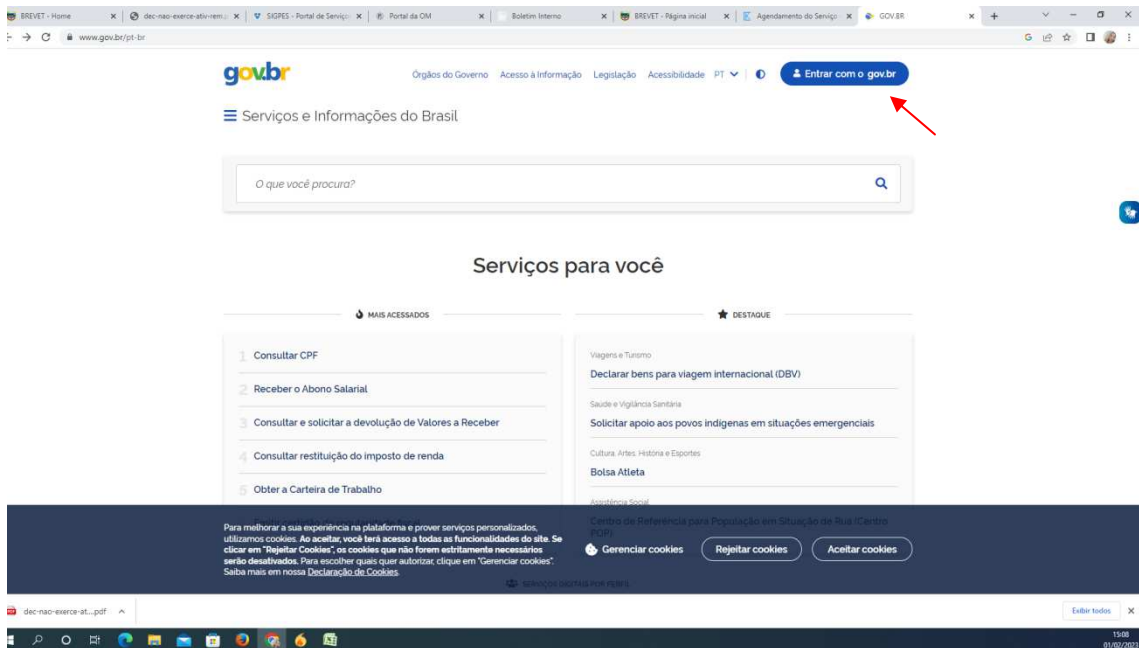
BREVET - Home | dec-nao-exerce-ativ-rem | SIGPES - Portal de Serviços | Portal da OM | Boletim Interno | BREVET - Página inicial | Agendamento do Serviço | GOV.BR

www.gov.br/pt-br

gov.br

Órgãos do Governo Acesso à Informação Legislação Acessibilidade PT

Entrar com o gov.br

Serviços e Informações do Brasil

O que você procura?

Serviços para você

MAIS ACESSADOS

1 Consultar CPF

2 Receber o Abono Salarial

3 Consultar e solicitar a devolução de Valores a Receber

4 Consultar restituição do imposto de renda

5 Obter a Carteira de Trabalho

DESTAQUE

Viagens e Turismo

Declarar bens para viagem internacional (DBV)

Saúde e Vigilância Sanitária

Solicitar apoio aos povos indígenas em situações emergenciais

Cultura, Artes, História e Esportes

Bolsa Atleta

Assistência Social

Centro de Referência para População em Situação de Rua (Centro POP)

Para melhorar a sua experiência na plataforma e prover serviços personalizados, utilizamos cookies. Ao aceitar, você terá acesso a todas as funcionalidades do site. Se clicar em "Rejeitar Cookies", os cookies que não forem estritamente necessários serão desativados. Para escolher quais quer autorizar, clique em "Gerenciar cookies". Saiba mais em nossa Declaração de Cookies.

Gerenciar cookies Rejeitar cookies Aceitar cookies

SERVIÇOS DIGITAIS POR PERFIS

dec-nao-exerce-at....pdf

Exibir todos

15:08
01/02/2023